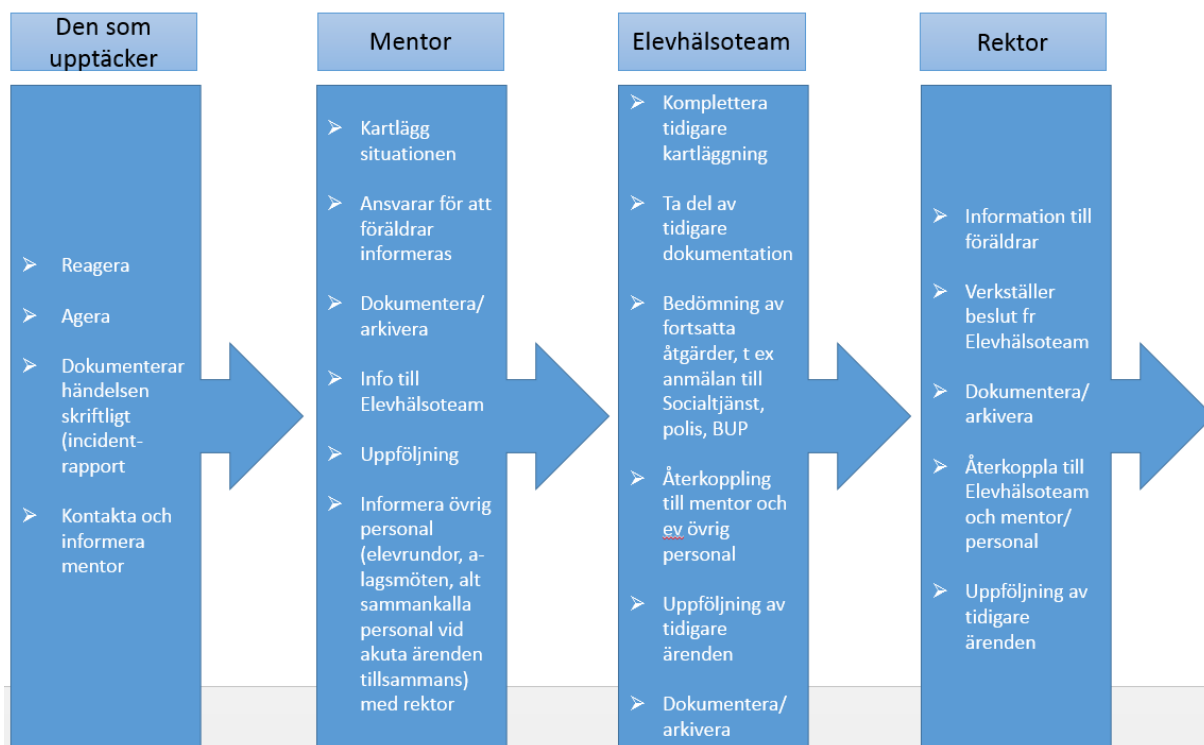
Den som upptäcker

- Reagera
- Agera
- Dokumenterar händelsen skriftligt (incident-rapport
- Kontakta och informera mentor

Mentor

- Kartlägg situationen
- Ansvarar för att föräldrar informeras
- Dokumentera/ arkivera
- Info till Elevhälsoteam
- Uppföljning
- Informera övrig personal (elevrundor, a-lagsmöten, alt sammankalla personal vid akuta ärenden tillsammans) med rektor

Elevhälsoteam

- Komplettera tidigare kartläggning
- Ta del av tidigare dokumentation
- Bedömning av fortsatta åtgärder, t ex anmälan till Socialtjänst, polis, BUP
- Återkoppling till mentor och ev övrig personal
- Uppföljning av tidigare ärenden
- Dokumentera/ arkivera

Rektor

- Information till föräldrar
- Verkställer beslut fr Elevhälsoteam
- Dokumentera/ arkivera
- Återkoppla till Elevhälsoteam och mentor/ personal
- Uppföljning av tidigare ärenden